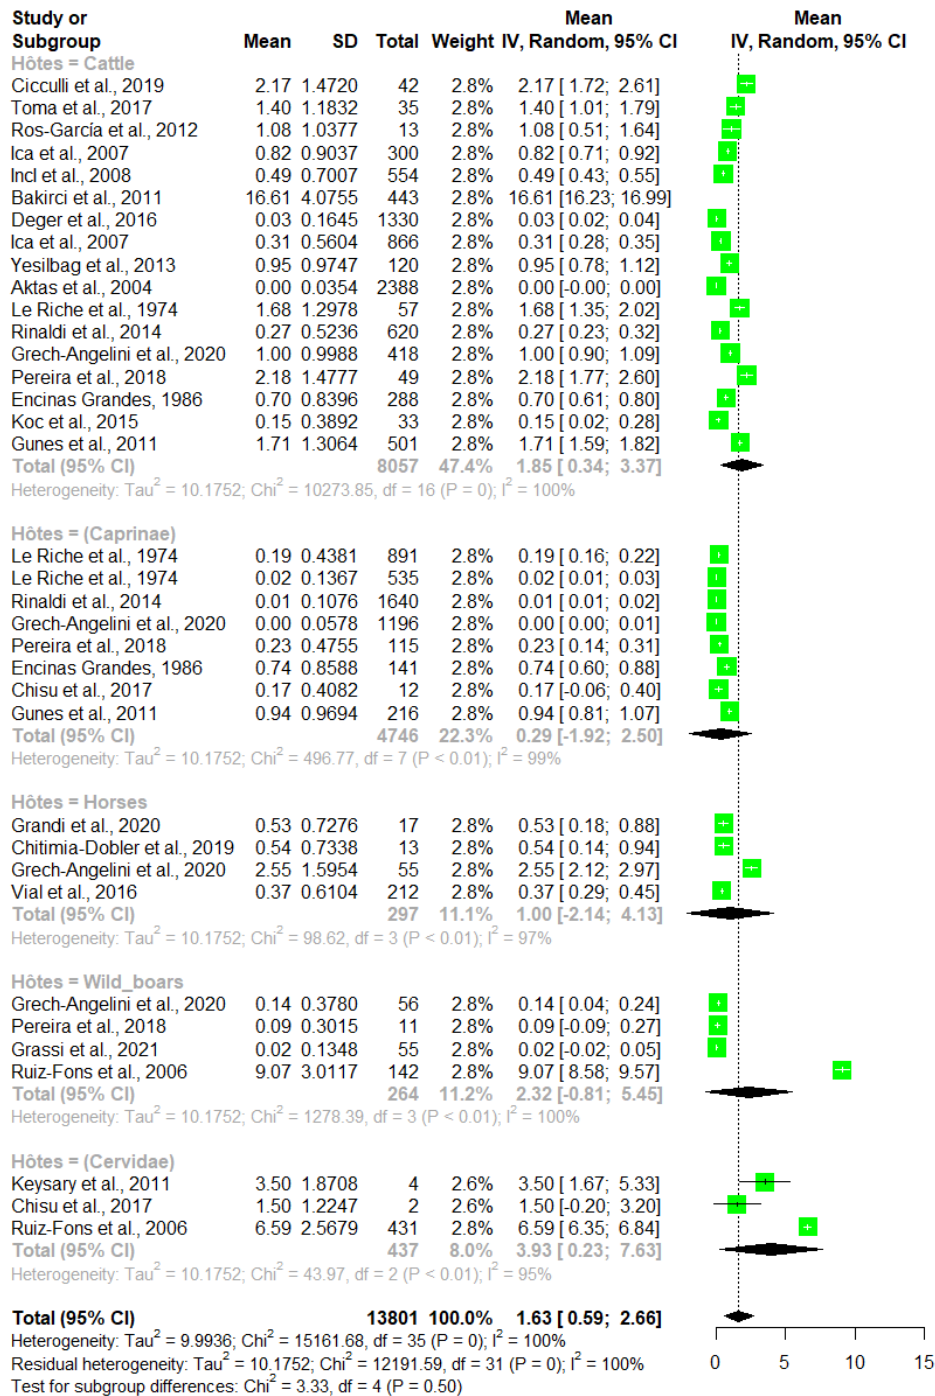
| Study or Subgroup | Mean | SD | Total | Weight | Mean IV, Random, 95% CI |
|---|---|---|---|---|---|
| Hôtes = Cattle | | | | | |
| Cicculli et al., 2019 | 2.17 | 1.4720 | 42 | 2.8% | 2.17 [ 1.72; 2.61] |
| Toma et al., 2017 | 1.40 | 1.1832 | 35 | 2.8% | 1.40 [ 1.01; 1.79] |
| Ros-García et al., 2012 | 1.08 | 1.0377 | 13 | 2.8% | 1.08 [ 0.51; 1.64] |
| Ica et al., 2007 | 0.82 | 0.9037 | 300 | 2.8% | 0.82 [ 0.71; 0.92] |
| Incl et al., 2008 | 0.49 | 0.7007 | 554 | 2.8% | 0.49 [ 0.43; 0.55] |
| Bakirci et al., 2011 | 16.61 | 4.0755 | 443 | 2.8% | 16.61 [16.23; 16.99] |
| Deger et al., 2016 | 0.03 | 0.1645 | 1330 | 2.8% | 0.03 [ 0.02; 0.04] |
| Ica et al., 2007 | 0.31 | 0.5604 | 866 | 2.8% | 0.31 [ 0.28; 0.35] |
| Yesilbag et al., 2013 | 0.95 | 0.9747 | 120 | 2.8% | 0.95 [ 0.78; 1.12] |
| Aktas et al., 2004 | 0.00 | 0.0354 | 2388 | 2.8% | 0.00 [-0.00; 0.00] |
| Le Riche et al., 1974 | 1.68 | 1.2978 | 57 | 2.8% | 1.68 [ 1.35; 2.02] |
| Rinaldi et al., 2014 | 0.27 | 0.5236 | 620 | 2.8% | 0.27 [ 0.23; 0.32] |
| Grech-Angelini et al., 2020 | 1.00 | 0.9988 | 418 | 2.8% | 1.00 [ 0.90; 1.09] |
| Pereira et al., 2018 | 2.18 | 1.4777 | 49 | 2.8% | 2.18 [ 1.77; 2.60] |
| Encinas Grandes, 1986 | 0.70 | 0.8396 | 288 | 2.8% | 0.70 [ 0.61; 0.80] |
| Koc et al., 2015 | 0.15 | 0.3892 | 33 | 2.8% | 0.15 [ 0.02; 0.28] |
| Gunes et al., 2011 | 1.71 | 1.3064 | 501 | 2.8% | 1.71 [ 1.59; 1.82] |
| Total (95% CI) | | | 8057 | 47.4% | 1.85 [ 0.34; 3.37] |
| Heterogeneity: Tau$^2$ = 10.1752; Chi$^2$ = 10273.85, df = 16 (P = 0); I$^2$ = 100% | | | | | |
| Hôtes = (Caprinae) | | | | | |
| Le Riche et al., 1974 | 0.19 | 0.4381 | 891 | 2.8% | 0.19 [ 0.16; 0.22] |
| Le Riche et al., 1974 | 0.02 | 0.1367 | 535 | 2.8% | 0.02 [ 0.01; 0.03] |
| Rinaldi et al., 2014 | 0.01 | 0.1076 | 1640 | 2.8% | 0.01 [ 0.01; 0.02] |
| Grech-Angelini et al., 2020 | 0.00 | 0.0578 | 1196 | 2.8% | 0.00 [ 0.00; 0.01] |
| Pereira et al., 2018 | 0.23 | 0.4755 | 115 | 2.8% | 0.23 [ 0.14; 0.31] |
| Encinas Grandes, 1986 | 0.74 | 0.8588 | 141 | 2.8% | 0.74 [ 0.60; 0.88] |
| Chisu et al., 2017 | 0.17 | 0.4082 | 12 | 2.8% | 0.17 [-0.06; 0.40] |
| Gunes et al., 2011 | 0.94 | 0.9694 | 216 | 2.8% | 0.94 [ 0.81; 1.07] |
| Total (95% CI) | | | 4746 | 22.3% | 0.29 [-1.92; 2.50] |
| Heterogeneity: Tau$^2$ = 10.1752; Chi$^2$ = 496.77, df = 7 (P < 0.01); I$^2$ = 99% | | | | | |
| Hôtes = Horses | | | | | |
| Grandi et al., 2020 | 0.53 | 0.7276 | 17 | 2.8% | 0.53 [ 0.18; 0.88] |
| Chitimia-Dobler et al., 2019 | 0.54 | 0.7338 | 13 | 2.8% | 0.54 [ 0.14; 0.94] |
| Grech-Angelini et al., 2020 | 2.55 | 1.5954 | 55 | 2.8% | 2.55 [ 2.12; 2.97] |
| Vial et al., 2016 | 0.37 | 0.6104 | 212 | 2.8% | 0.37 [ 0.29; 0.45] |
| Total (95% CI) | | | 297 | 11.1% | 1.00 [-2.14; 4.13] |
| Heterogeneity: Tau$^2$ = 10.1752; Chi$^2$ = 98.62, df = 3 (P < 0.01); I$^2$ = 97% | | | | | |
| Hôtes = Wild_boars | | | | | |
| Grech-Angelini et al., 2020 | 0.14 | 0.3780 | 56 | 2.8% | 0.14 [ 0.04; 0.24] |
| Pereira et al., 2018 | 0.09 | 0.3015 | 11 | 2.8% | 0.09 [-0.09; 0.27] |
| Grassi et al., 2021 | 0.02 | 0.1348 | 55 | 2.8% | 0.02 [-0.02; 0.05] |
| Ruiz-Fons et al., 2006 | 9.07 | 3.0117 | 142 | 2.8% | 9.07 [ 8.58; 9.57] |
| Total (95% CI) | | | 264 | 11.2% | 2.32 [-0.81; 5.45] |
| Heterogeneity: Tau$^2$ = 10.1752; Chi$^2$ = 1278.39, df = 3 (P < 0.01); I$^2$ = 100% | | | | | |
| Hôtes = (Cervidae) | | | | | |
| Keysary et al., 2011 | 3.50 | 1.8708 | 4 | 2.6% | 3.50 [ 1.67; 5.33] |
| Chisu et al., 2017 | 1.50 | 1.2247 | 2 | 2.6% | 1.50 [-0.20; 3.20] |
| Ruiz-Fons et al., 2006 | 6.59 | 2.5679 | 431 | 2.8% | 6.59 [ 6.35; 6.84] |
| Total (95% CI) | | | 437 | 8.0% | 3.93 [ 0.23; 7.63] |
| Heterogeneity: Tau$^2$ = 10.1752; Chi$^2$ = 43.97, df = 2 (P < 0.01); I$^2$ = 95% | | | | | |
| Total (95% CI) | | | 13801 | 100.0% | 1.63 [ 0.59; 2.66] |

Heterogeneity: Tau$^2$ = 9.9936; Chi$^2$ = 15161.68, df = 35 (P = 0); I$^2$ = 100%
Residual heterogeneity: Tau$^2$ = 10.1752; Chi$^2$ = 12191.59, df = 31 (P = 0); I$^2$ = 100%
Test for subgroup differences: Chi$^2$ = 3.33, df = 4 (P = 0.50)

Mean
IV, Random, 95% CI
0 5 10 15